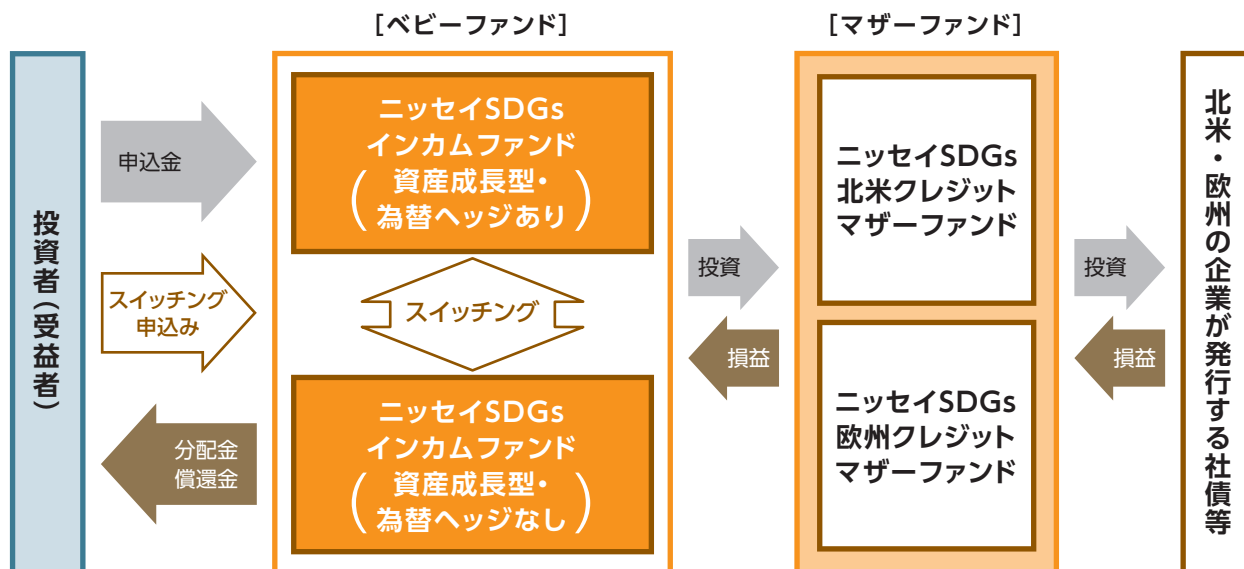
［ベビーファンド］

［マザーファンド］

投資者（受益者）

申込金

スイッチング申込み

分配金
償還金

ニッセイSDGs
インカムファンド
（資産成長型・為替ヘッジあり）

スイッチング

ニッセイSDGs
インカムファンド
（資産成長型・為替ヘッジなし）

投資

損益

ニッセイSDGs
北米クレジット
マザーファンド

ニッセイSDGs
欧州クレジット
マザーファンド

投資

損益

北米・欧州の企業が発行する社債等